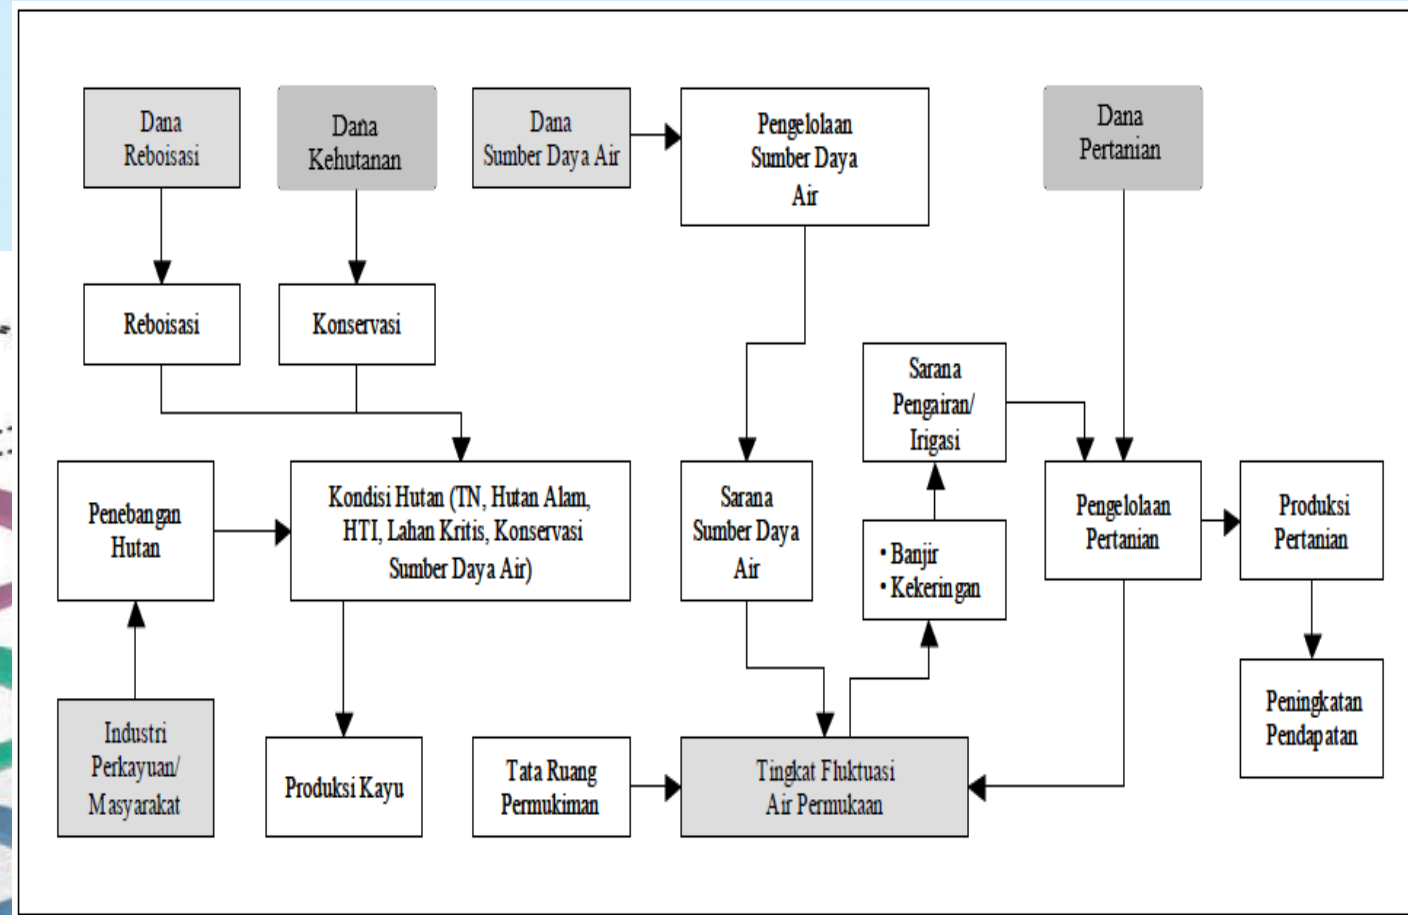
Dana Reboisasi

Dana Kehutanan

Dana Sumber Daya Air

Pengelolaan Sumber Daya Air

Dana Pertanian

Reboisasi

Konservasi

Sarana Pengairan/ Irigasi

Penebangan Hutan

Kondisi Hutan (TN, Hutan Alam, HTI, Lahan Kritis, Konservasi Sumber Daya Air)

Sarana Sumber Daya Air

Pengelolaan Pertanian

Produksi Pertanian

• Banjir
• Kekeringan

Industri Perkayuan/ Masyarakat

Produksi Kayu

Tata Ruang Permukiman

Tingkat Fluktuasi Air Permukaan

Peningkatan Pendapatan